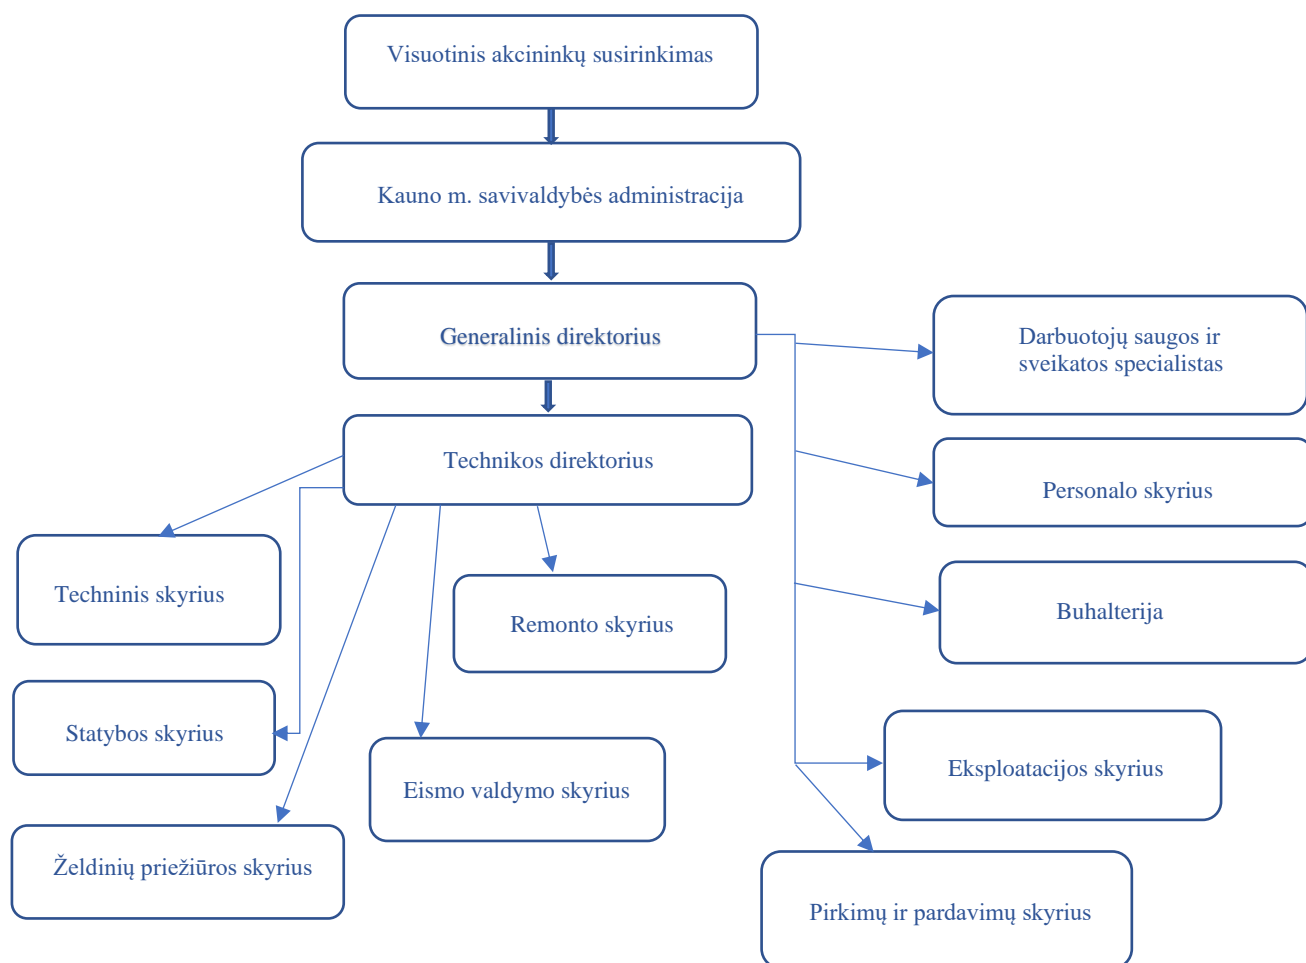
Visuotinis akcininkų susirinkimas

Kauno m. savivaldybės administracija

Generalinis direktorius

Darbuotojų saugos ir sveikatos specialistas

Technikos direktorius

Personalo skyrius

Techninis skyrius

Remonto skyrius

Buhalterija

Statybos skyrius

Eismo valdymo skyrius

Eksploatacijos skyrius

Želdinių priežiūros skyrius

Pirkimų ir pardavimų skyrius